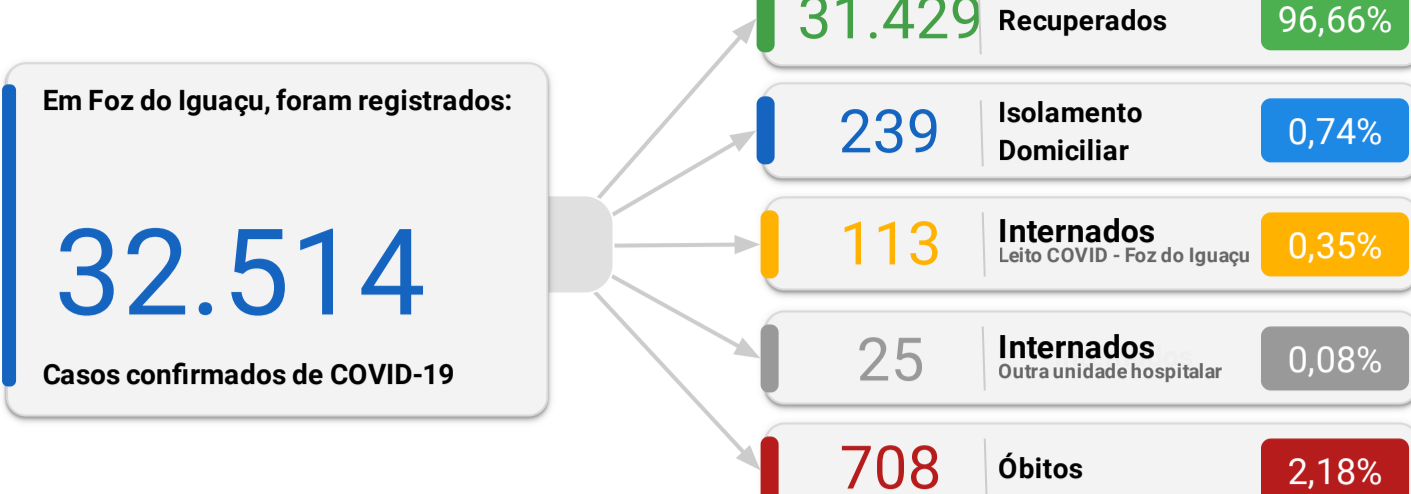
Em Foz do Iguaçu, foram registrados:

32.514

Casos confirmados de COVID-19

31.429 Recuperados 96,66%

239 Isolamento Domiciliar 0,74%

113 Internados Leito COVID - Foz do Iguaçu 0,35%

25 Internados Outra unidade hospitalar 0,08%

708 Óbitos 2,18%